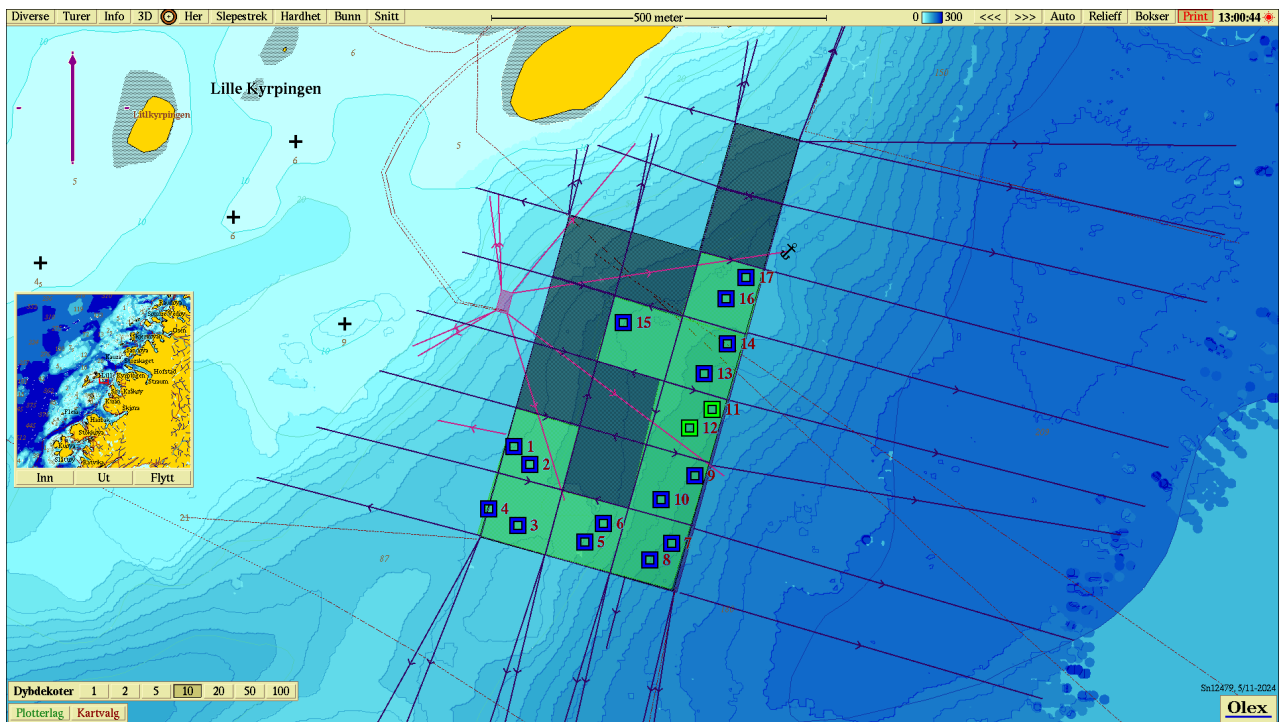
Diverse Turer Info 3D Her Slepestrek Hardhet Bunn Snitt

500 meter

0 300 <<< >>> Auto Relieff Bokser Print 13:00:44

Lille Kyrpingen

Lillkyrpingen

5

6

6

6

5

4

9

21

87

1

2

3

4

5

6

7

8

9

10

11

12

13

14

15

16

17

Inn Ut Flytt

Dybdekoter 1 2 5 10 20 50 100

Plotterlag Kartvalg

Sn12479, 5/11-2024

Olex